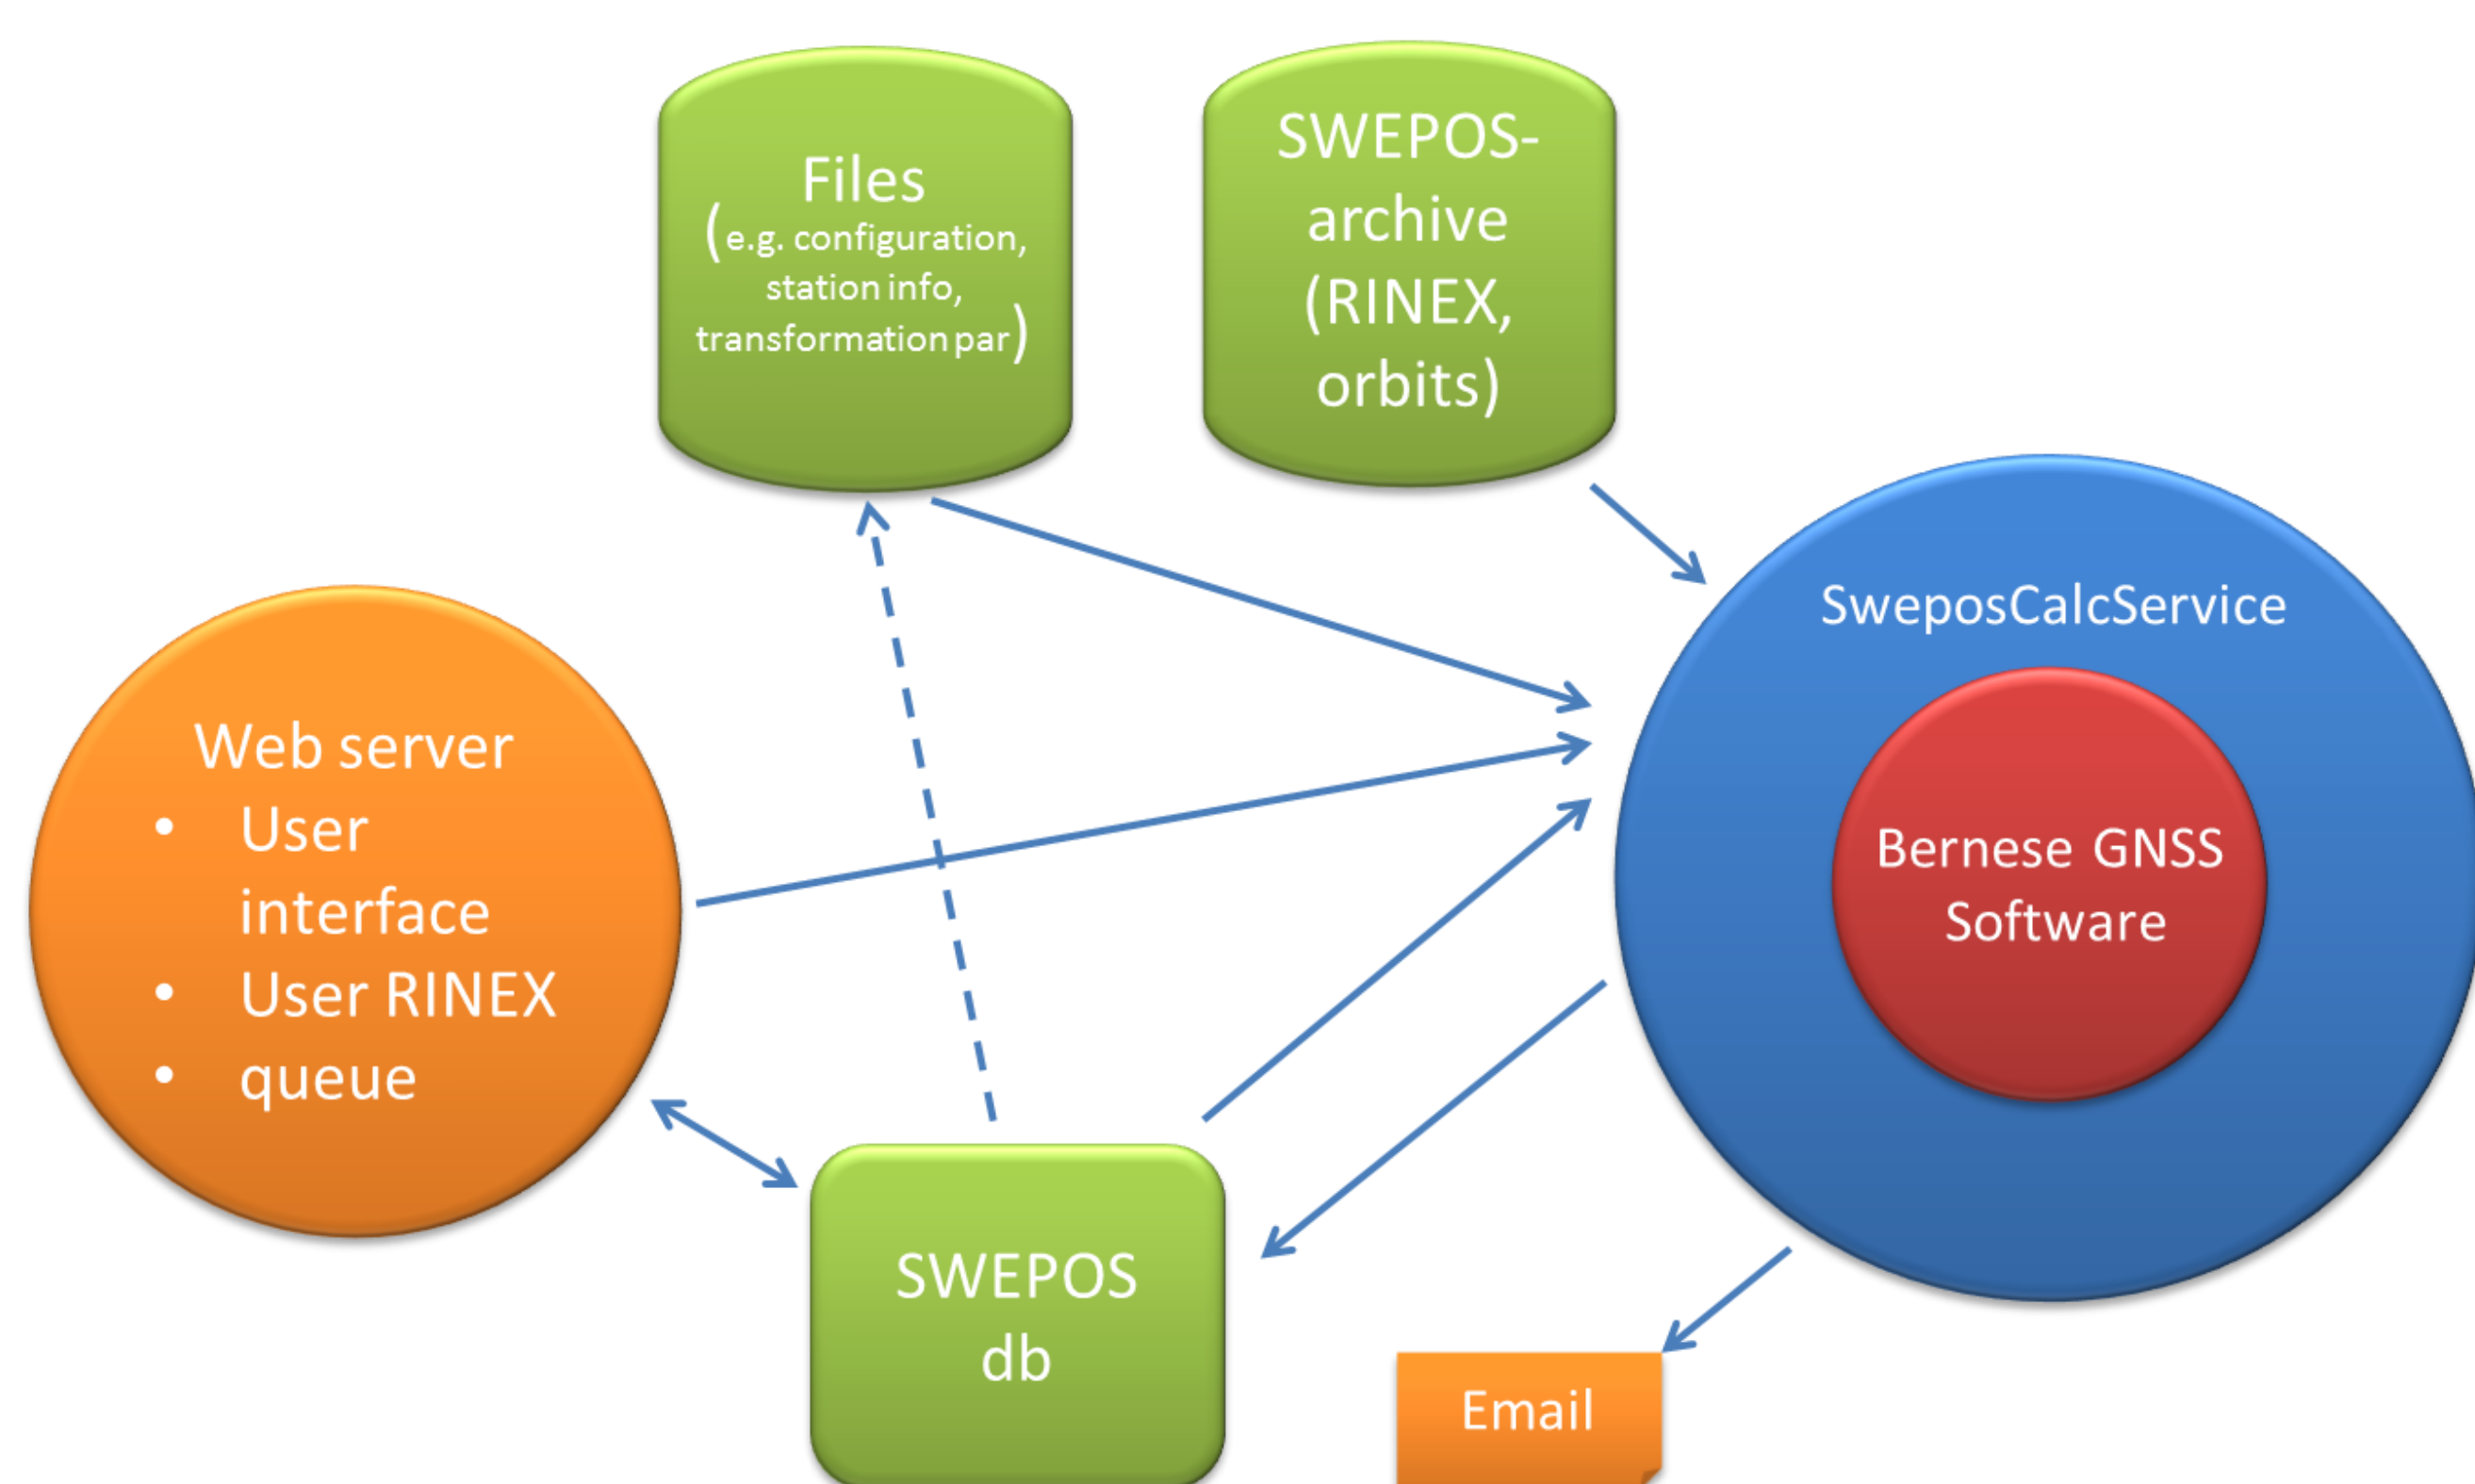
Files
(e.g. configuration, station info, transformation par)

SWEPOS-archive (RINEX, orbits)

SweposCalcService

Bernese GNSS Software

Web server
• User interface
• User RINEX
• queue

SWEPOS db

Email